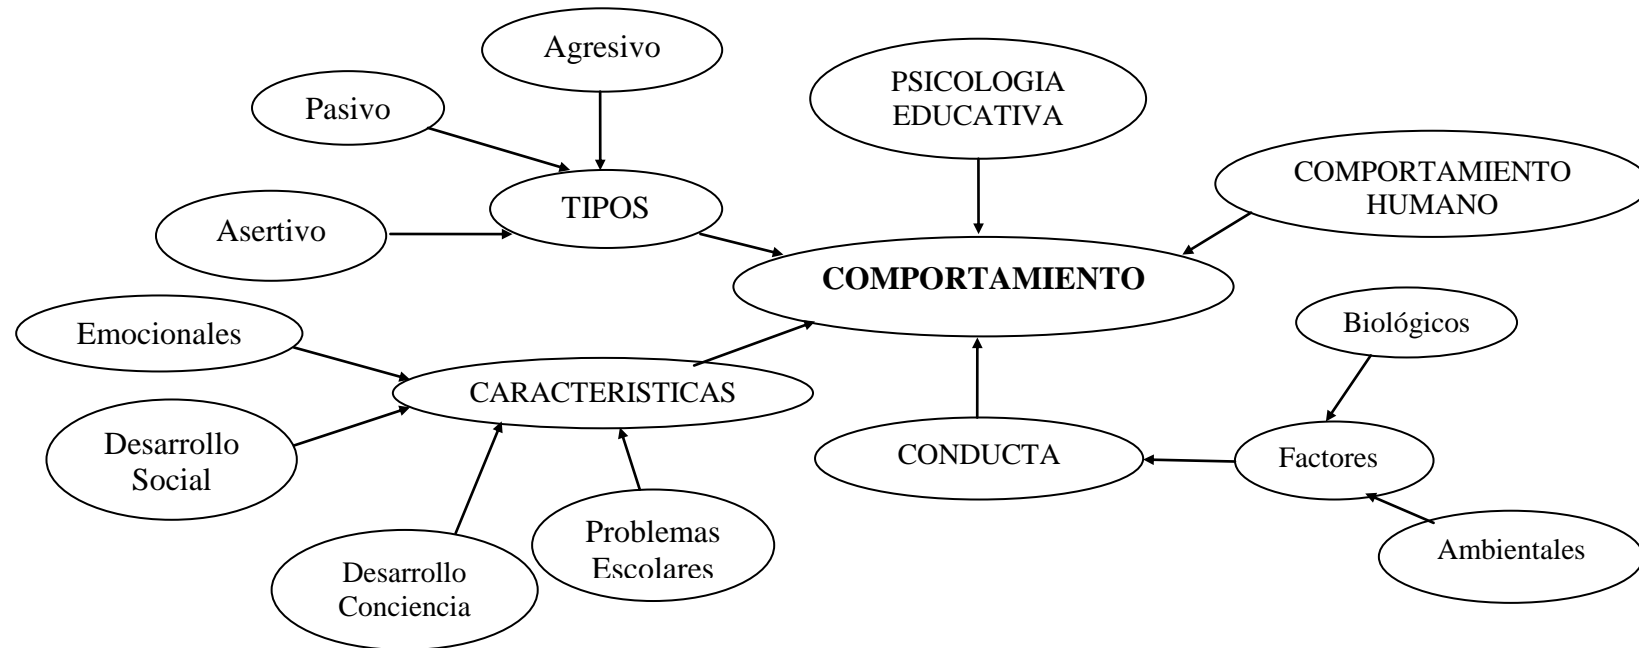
Agresivo

Pasivo

PSICOLOGIA EDUCATIVA

TIPOS

COMPORTAMIENTO HUMANO

Asertivo

**COMPORTAMIENTO**

Emocionales

Biológicos

CARACTERISTICAS

Desarrollo Social

CONDUCTA

Factores

Problemas Escolares

Desarrollo Conciencia

Ambientales